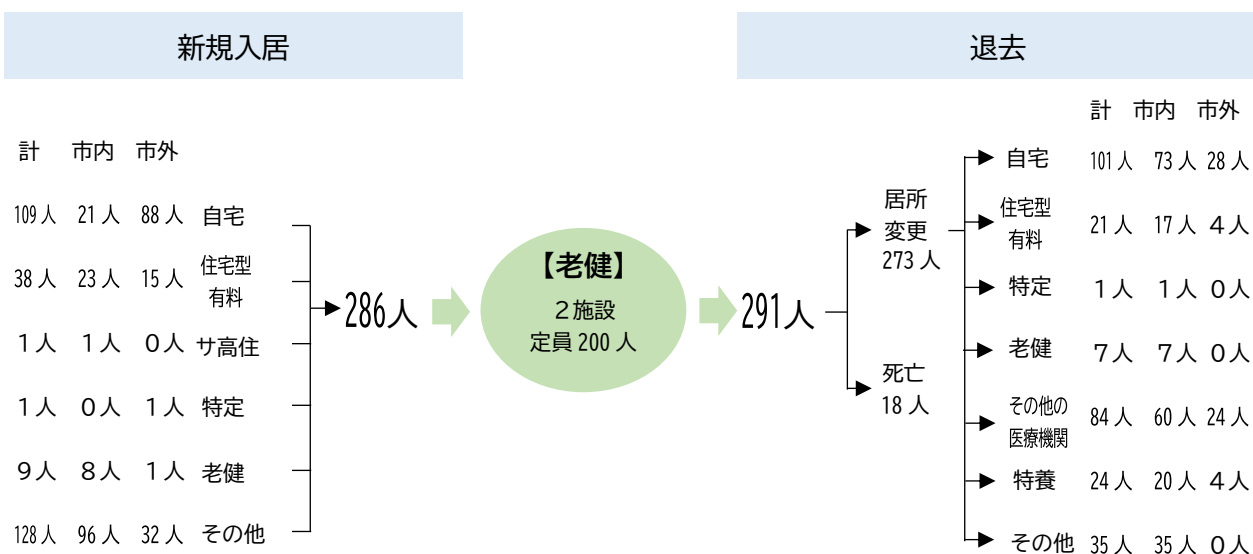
新規入居

退去

計 市内 市外

109人 21人 88人 自宅
38人 23人 15人 住宅型有料
1人 1人 0人 サ高住
1人 0人 1人 特定
9人 8人 1人 老健
128人 96人 32人 その他

286人

【老健】
2施設
定員200人

291人

居所変更
273人

死亡
18人

計 市内 市外

自宅 101人 73人 28人
住宅型有料 21人 17人 4人
特定 1人 1人 0人
老健 7人 7人 0人
その他の医療機関 84人 60人 24人
特養 24人 20人 4人
その他 35人 35人 0人